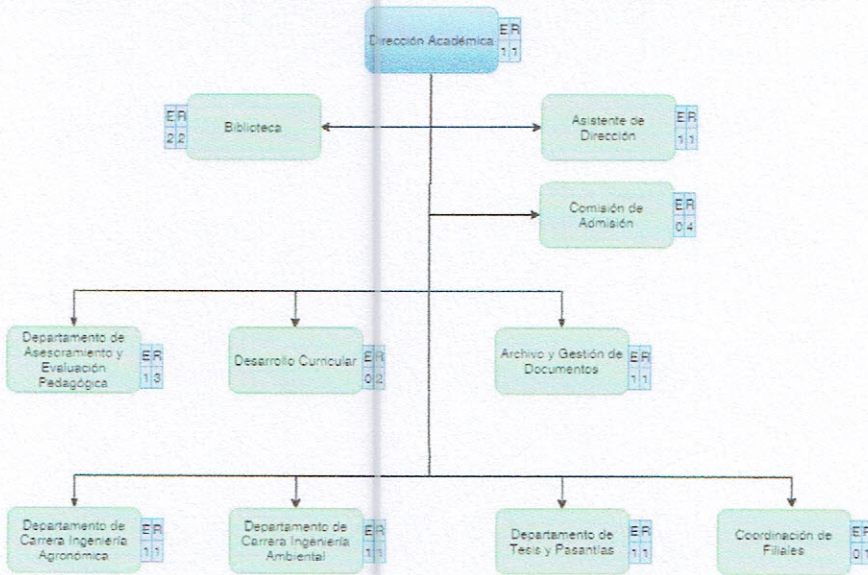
Dirección Académica
| E | R |
|---|---|
| 1 | 1 |

Biblioteca
| E | R |
|---|---|
| 2 | 2 |

Asistente de Dirección
| E | R |
|---|---|
| 1 | 1 |

Comisión de Admisión
| E | R |
|---|---|
| 0 | 4 |

Departamento de Asesoramiento y Evaluación Pedagógica
| E | R |
|---|---|
| 1 | 3 |

Desarrollo Curricular
| E | R |
|---|---|
| 0 | 2 |

Archivo y Gestión de Documentos
| E | R |
|---|---|
| 1 | 1 |

Departamento de Carrera Ingeniería Agronómica
| E | R |
|---|---|
| 1 | 1 |

Departamento de Carrera Ingeniería Ambiental
| E | R |
|---|---|
| 1 | 1 |

Departamento de Tesis y Pasantías
| E | R |
|---|---|
| 1 | 1 |

Coordinación de Filiales
| E | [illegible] |
|---|---|
| 0 | 1 |